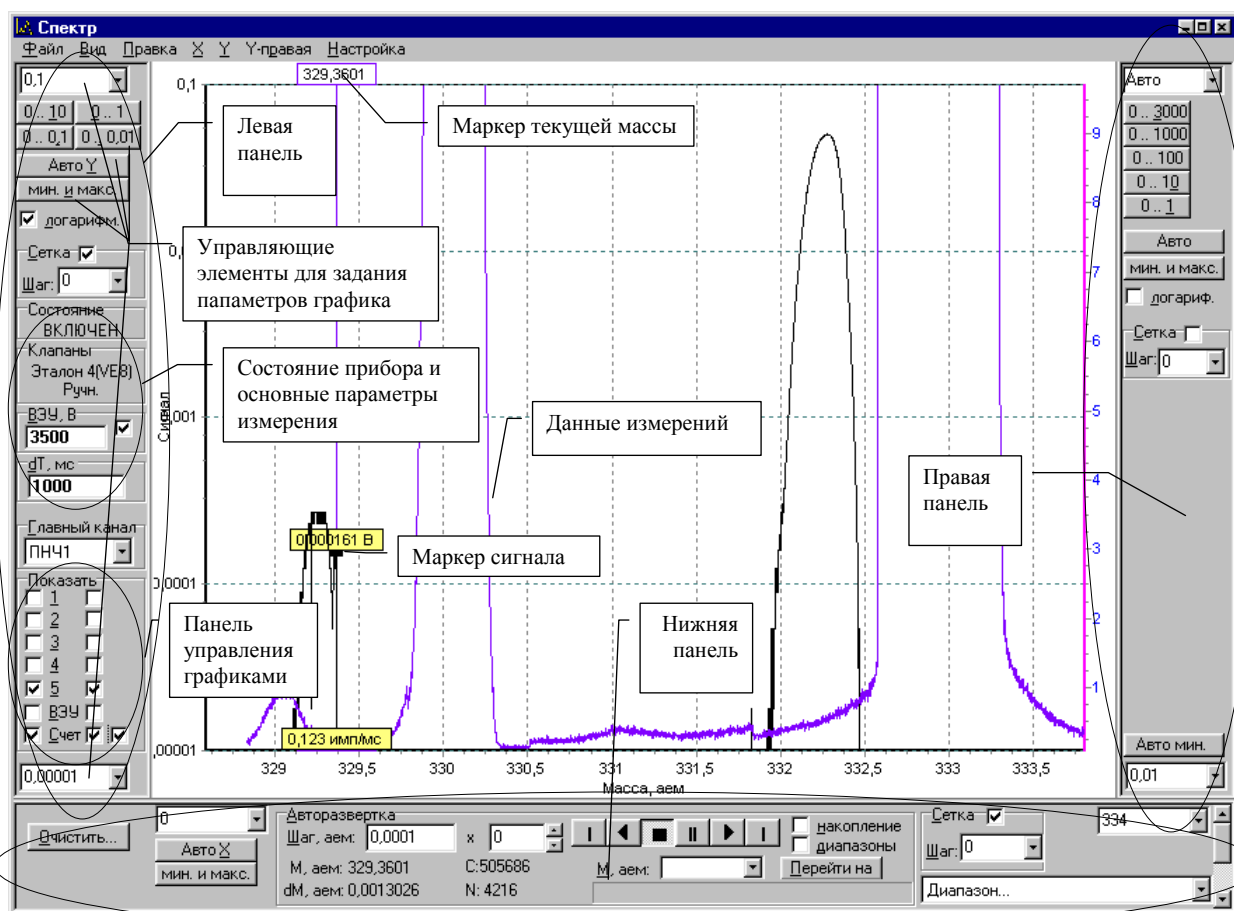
Спектр

Файл Вид Правка X Y Y-правая Настройка

0,1

0..10 0..1
0..0,1 0..0,01
Авто Y
мин. и макс.
логарифм.

Сетка
Шаг: 0

Состояние
ВКЛЮЧЕН
Клапаны
Эталон 4(VE8)
Ручн.
ВЭУ, В
3500
dT, мс
1000

Главный канал
ПНЧ1

Показать
1
2
3
4
5
ВЭУ
Счет

0,00001

329,3601

Левая панель

Маркер текущей массы

Управляющие элементы для задания папаметров графика

Состояние прибора и основные параметры измерения

Данные измерений

Правая панель

0,000161 В

Маркер сигнала

Панель управления графиками

Нижняя панель

0,123 имп/мс

0,1
0,001
0,0001
0,00001

Сигнал

9
8
7
6
5
4
3
2
1

329 329,5 330 330,5 331 331,5 332 332,5 333 333,5
Масса, аем

Авто

0..3000
0..1000
0..100
0..10
0..1
Авто
мин. и макс.
логариф.
Сетка
Шаг: 0

Авто мин.
0,01

Очистить...

0
Авто X
мин. и макс.

Авторазвертка
Шаг, аем: 0,0001 x 0
M, аем: 329,3601 C:505686
dM, аем: 0,0013026 N: 4216

накопление
диапазоны
M, аем:
Перейти на

Сетка
Шаг: 0

334

Диапазон...